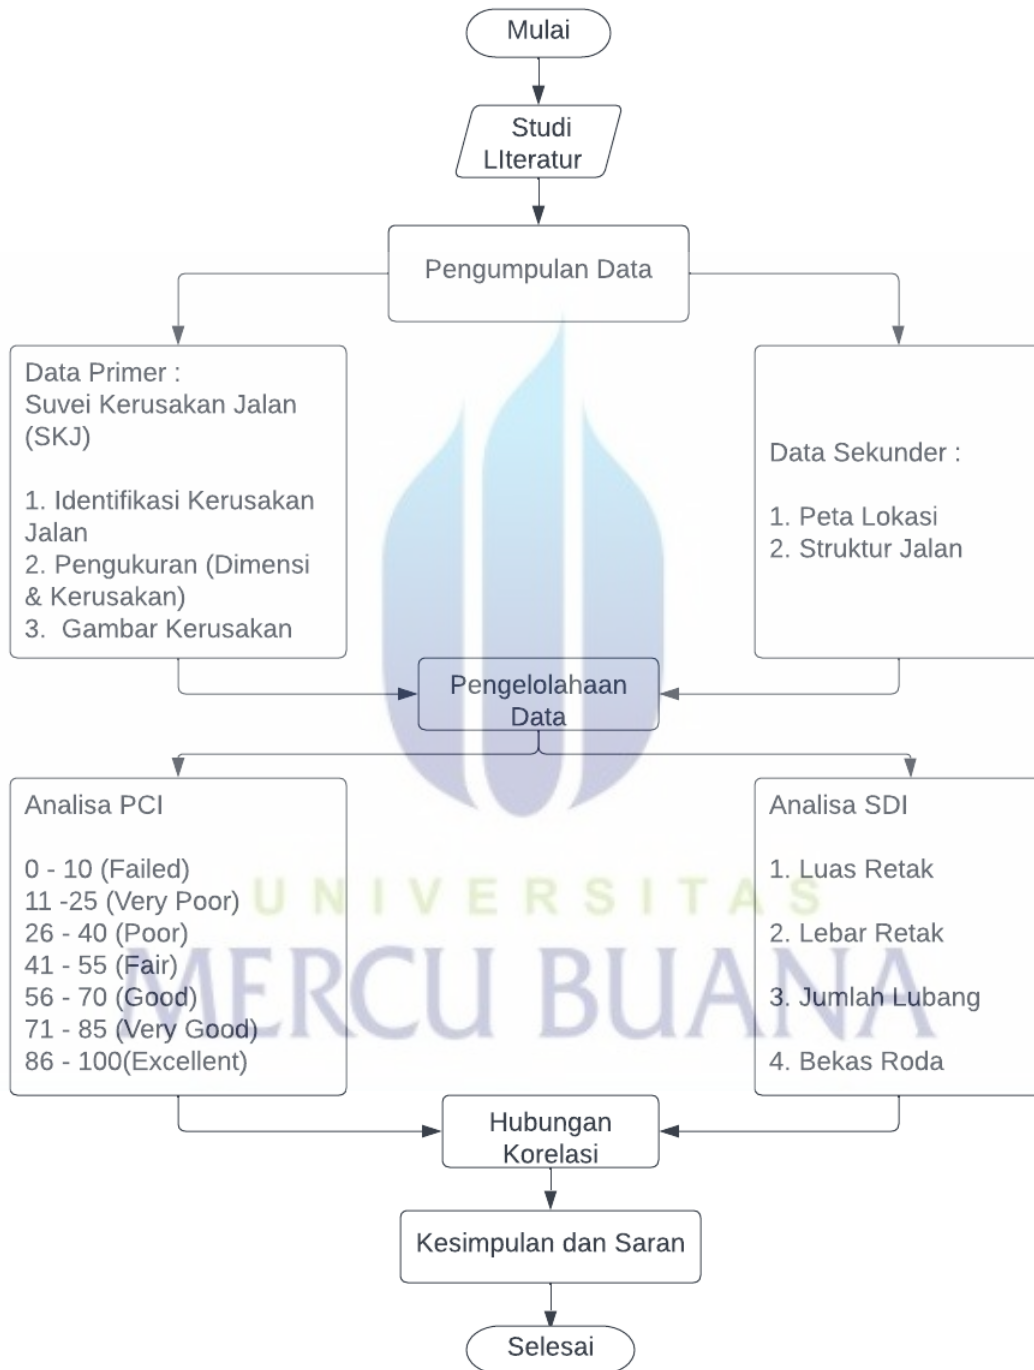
Mulai

Studi LIteratur

Pengumpulan Data

Data Primer :
Suvei Kerusakan Jalan (SKJ)

1. Identifikasi Kerusakan Jalan
2. Pengukuran (Dimensi & Kerusakan)
3. Gambar Kerusakan

Data Sekunder :

1. Peta Lokasi
2. Struktur Jalan

Pengelolahaan Data

Analisa PCI

0 - 10 (Failed)
11 -25 (Very Poor)
26 - 40 (Poor)
41 - 55 (Fair)
56 - 70 (Good)
71 - 85 (Very Good)
86 - 100(Excellent)

Analisa SDI

1. Luas Retak

2. Lebar Retak

3. Jumlah Lubang

4. Bekas Roda

UNIVERSITAS
MERCU BUANA

Hubungan Korelasi

Kesimpulan dan Saran

Selesai